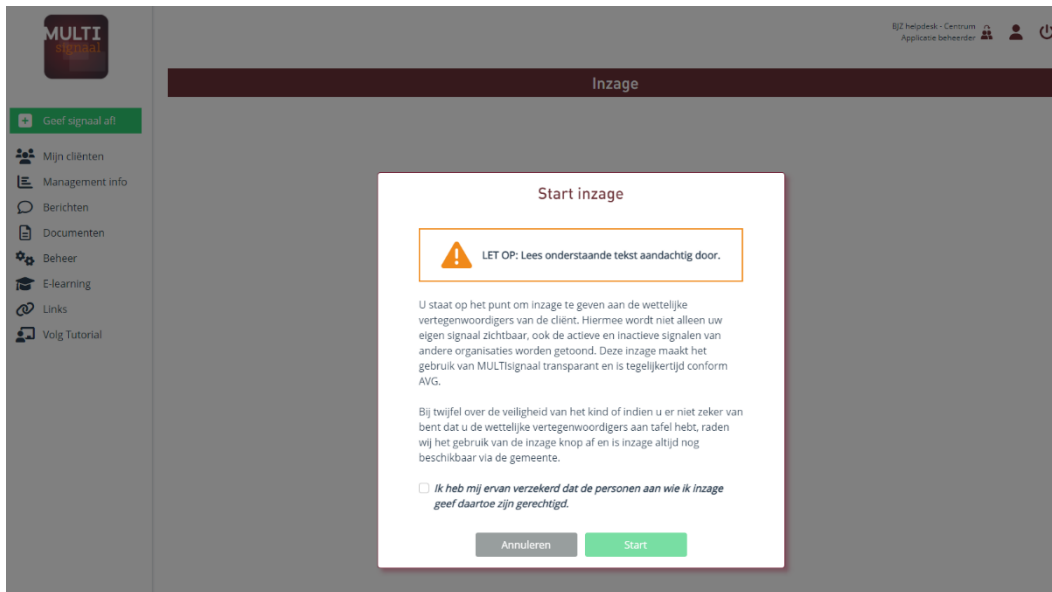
MULTI signaal

BJZ helpdesk - Centrum
Applicatie beheerder

Inzage

Geef signaal af!

Mijn cliënten

Management info

Berichten

Documenten

Beheer

E-learning

Links

Volg Tutorial

Start inzage

LET OP: Lees onderstaande tekst aandachtig door.

U staat op het punt om inzage te geven aan de wettelijke vertegenwoordigers van de cliënt. Hiermee wordt niet alleen uw eigen signaal zichtbaar, ook de actieve en inactieve signalen van andere organisaties worden getoond. Deze inzage maakt het gebruik van MULTIsignaal transparant en is tegelijkertijd conform AVG.

Bij twijfel over de veiligheid van het kind of indien u er niet zeker van bent dat u de wettelijke vertegenwoordigers aan tafel hebt, raden wij het gebruik van de inzage knop af en is inzage altijd nog beschikbaar via de gemeente.

Ik heb mij ervan verzekerd dat de personen aan wie ik inzage geef daartoe zijn gerechtigd.

Annuleren

Start